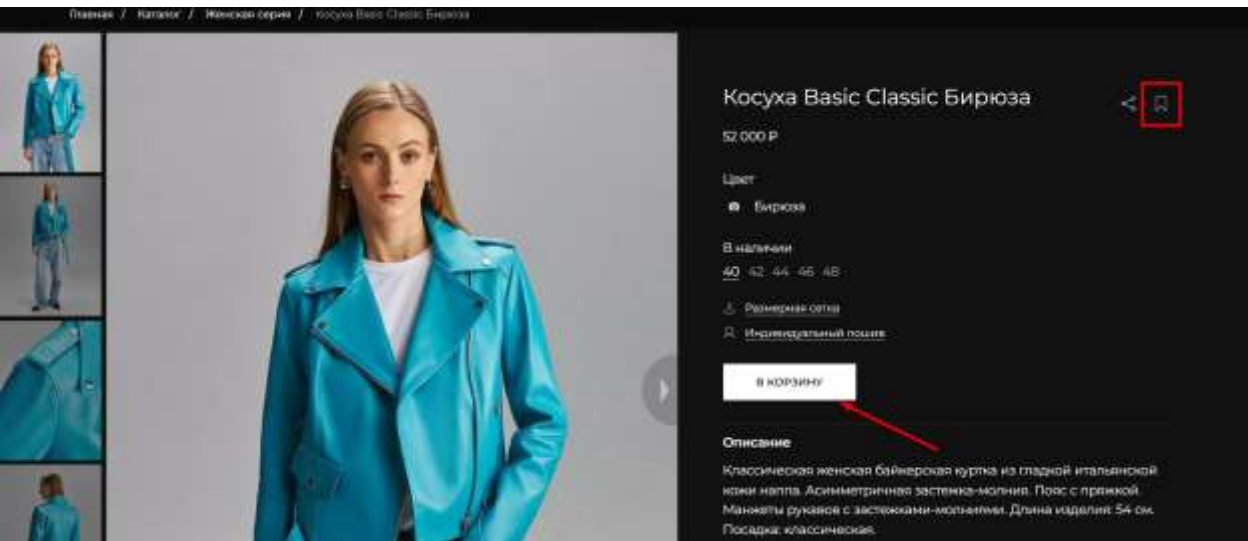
Главная / Каталог / Женская серия / Косуха Basic Classic Бирюза

Косуха Basic Classic Бирюза

52 000 ₽

Цвет

Бирюза

В наличии

40 42 44 46 48

Размерная сетка

Индивидуальный пошив

В КОРЗИНУ

Описание

Классическая женская байкерская куртка из гладкой итальянской кожи наппа. Асимметричная застежка-молния. Пояс с пряжкой. Манжеты рукавов с застежками-молниями. Длина изделия: 54 см. Посадка: классическая.